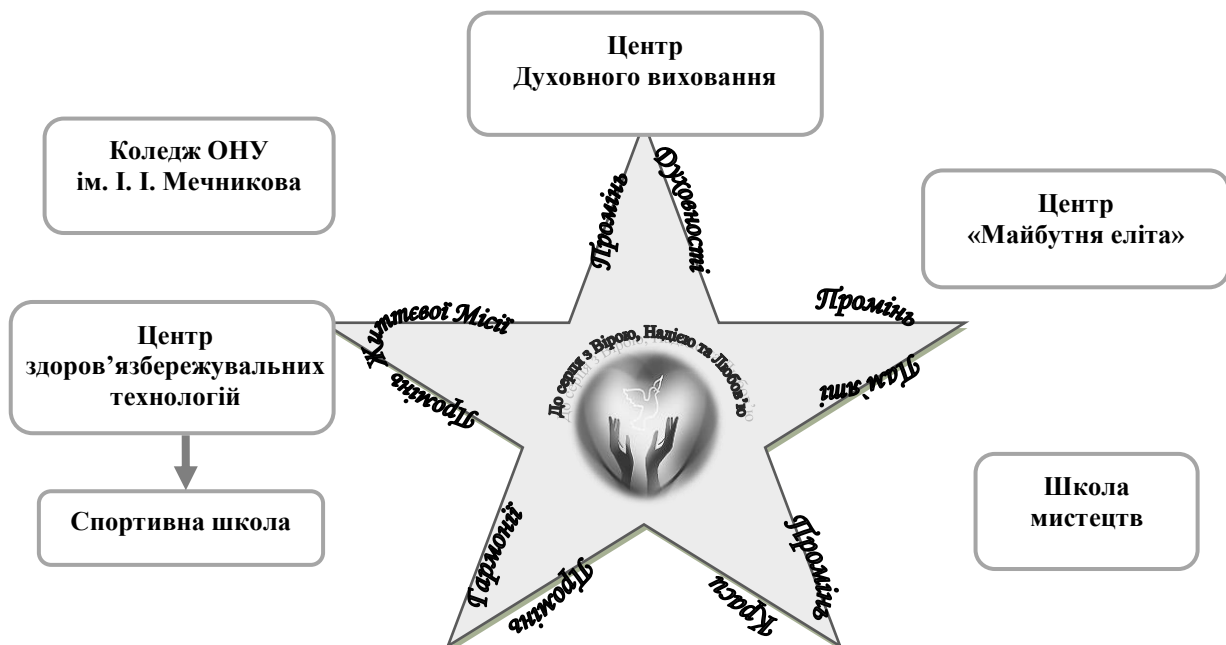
Центр
Духовного виховання

Коледж ОНУ
ім. І. І. Мечникова

Центр
«Майбутня еліта»

Центр
здоров'язбережувальних
технологій

Спортивна школа

Школа
мистецтв

Промінь Духовності

Промінь Пам'яті

Промінь Краси

Промінь Гармонії

Промінь Життєвої Місії

До серця з Вірою, Надією та Любов'ю